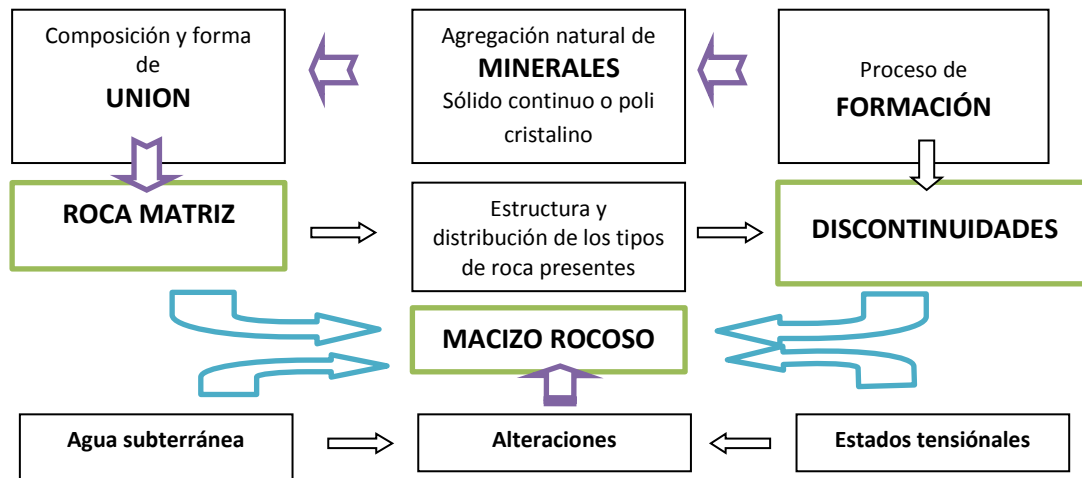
Composición y forma de
UNION

Agregación natural de
MINERALES
Sólido continuo o poli cristalino

Proceso de
FORMACIÓN

ROCA MATRIZ

Estructura y distribución de los tipos de roca presentes

DISCONTINUIDADES

MACIZO ROCOSO

Agua subterránea

Alteraciones

Estados tensiónales